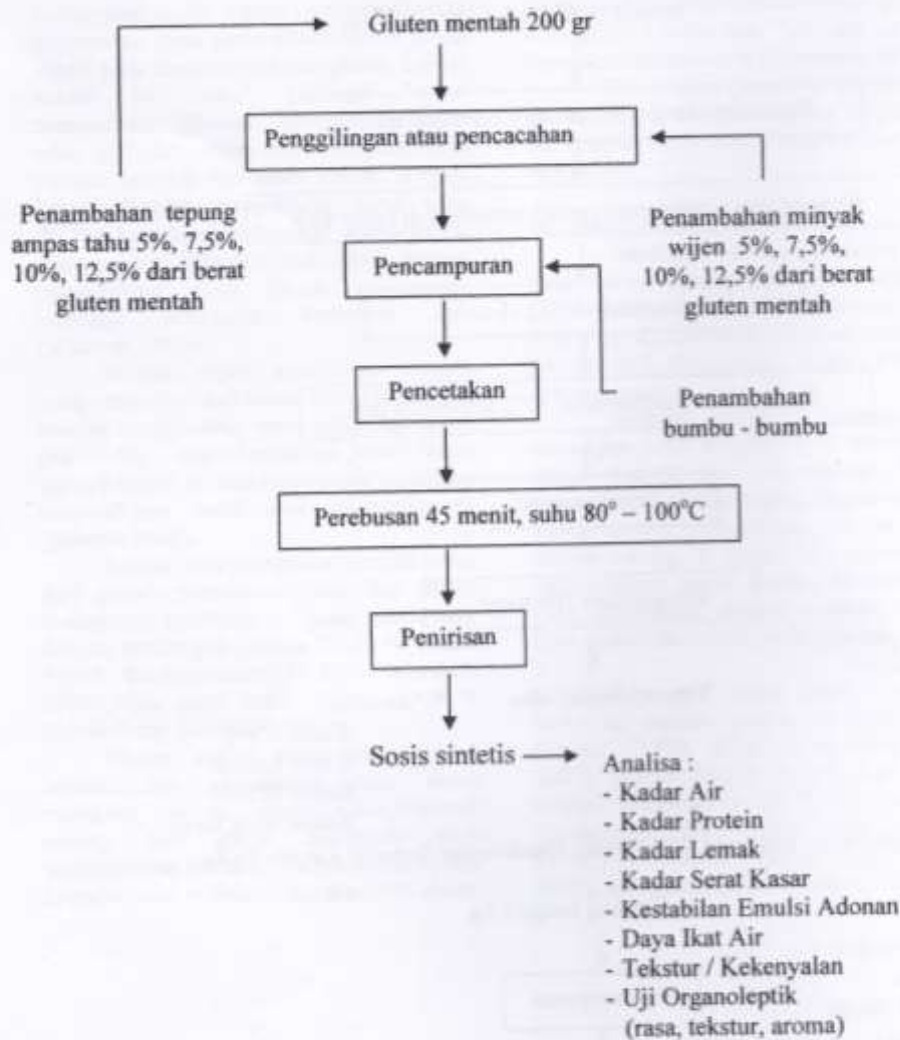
Gluten mentah 200 gr

Penggilingan atau pencacahan

Penambahan tepung ampas tahu 5%, 7,5%, 10%, 12,5% dari berat gluten mentah

Penambahan minyak wijen 5%, 7,5%, 10%, 12,5% dari berat gluten mentah

Pencampuran

Pencetakan

Penambahan bumbu - bumbu

Perebusan 45 menit, suhu $80^{\circ} - 100^{\circ}C$

Penirisan

Sosis sintetis

Analisa :
- Kadar Air
- Kadar Protein
- Kadar Lemak
- Kadar Serat Kasar
- Kestabilan Emulsi Adonan
- Daya Ikat Air
- Tekstur / Kekenyalan
- Uji Organoleptik (rasa, tekstur, aroma)